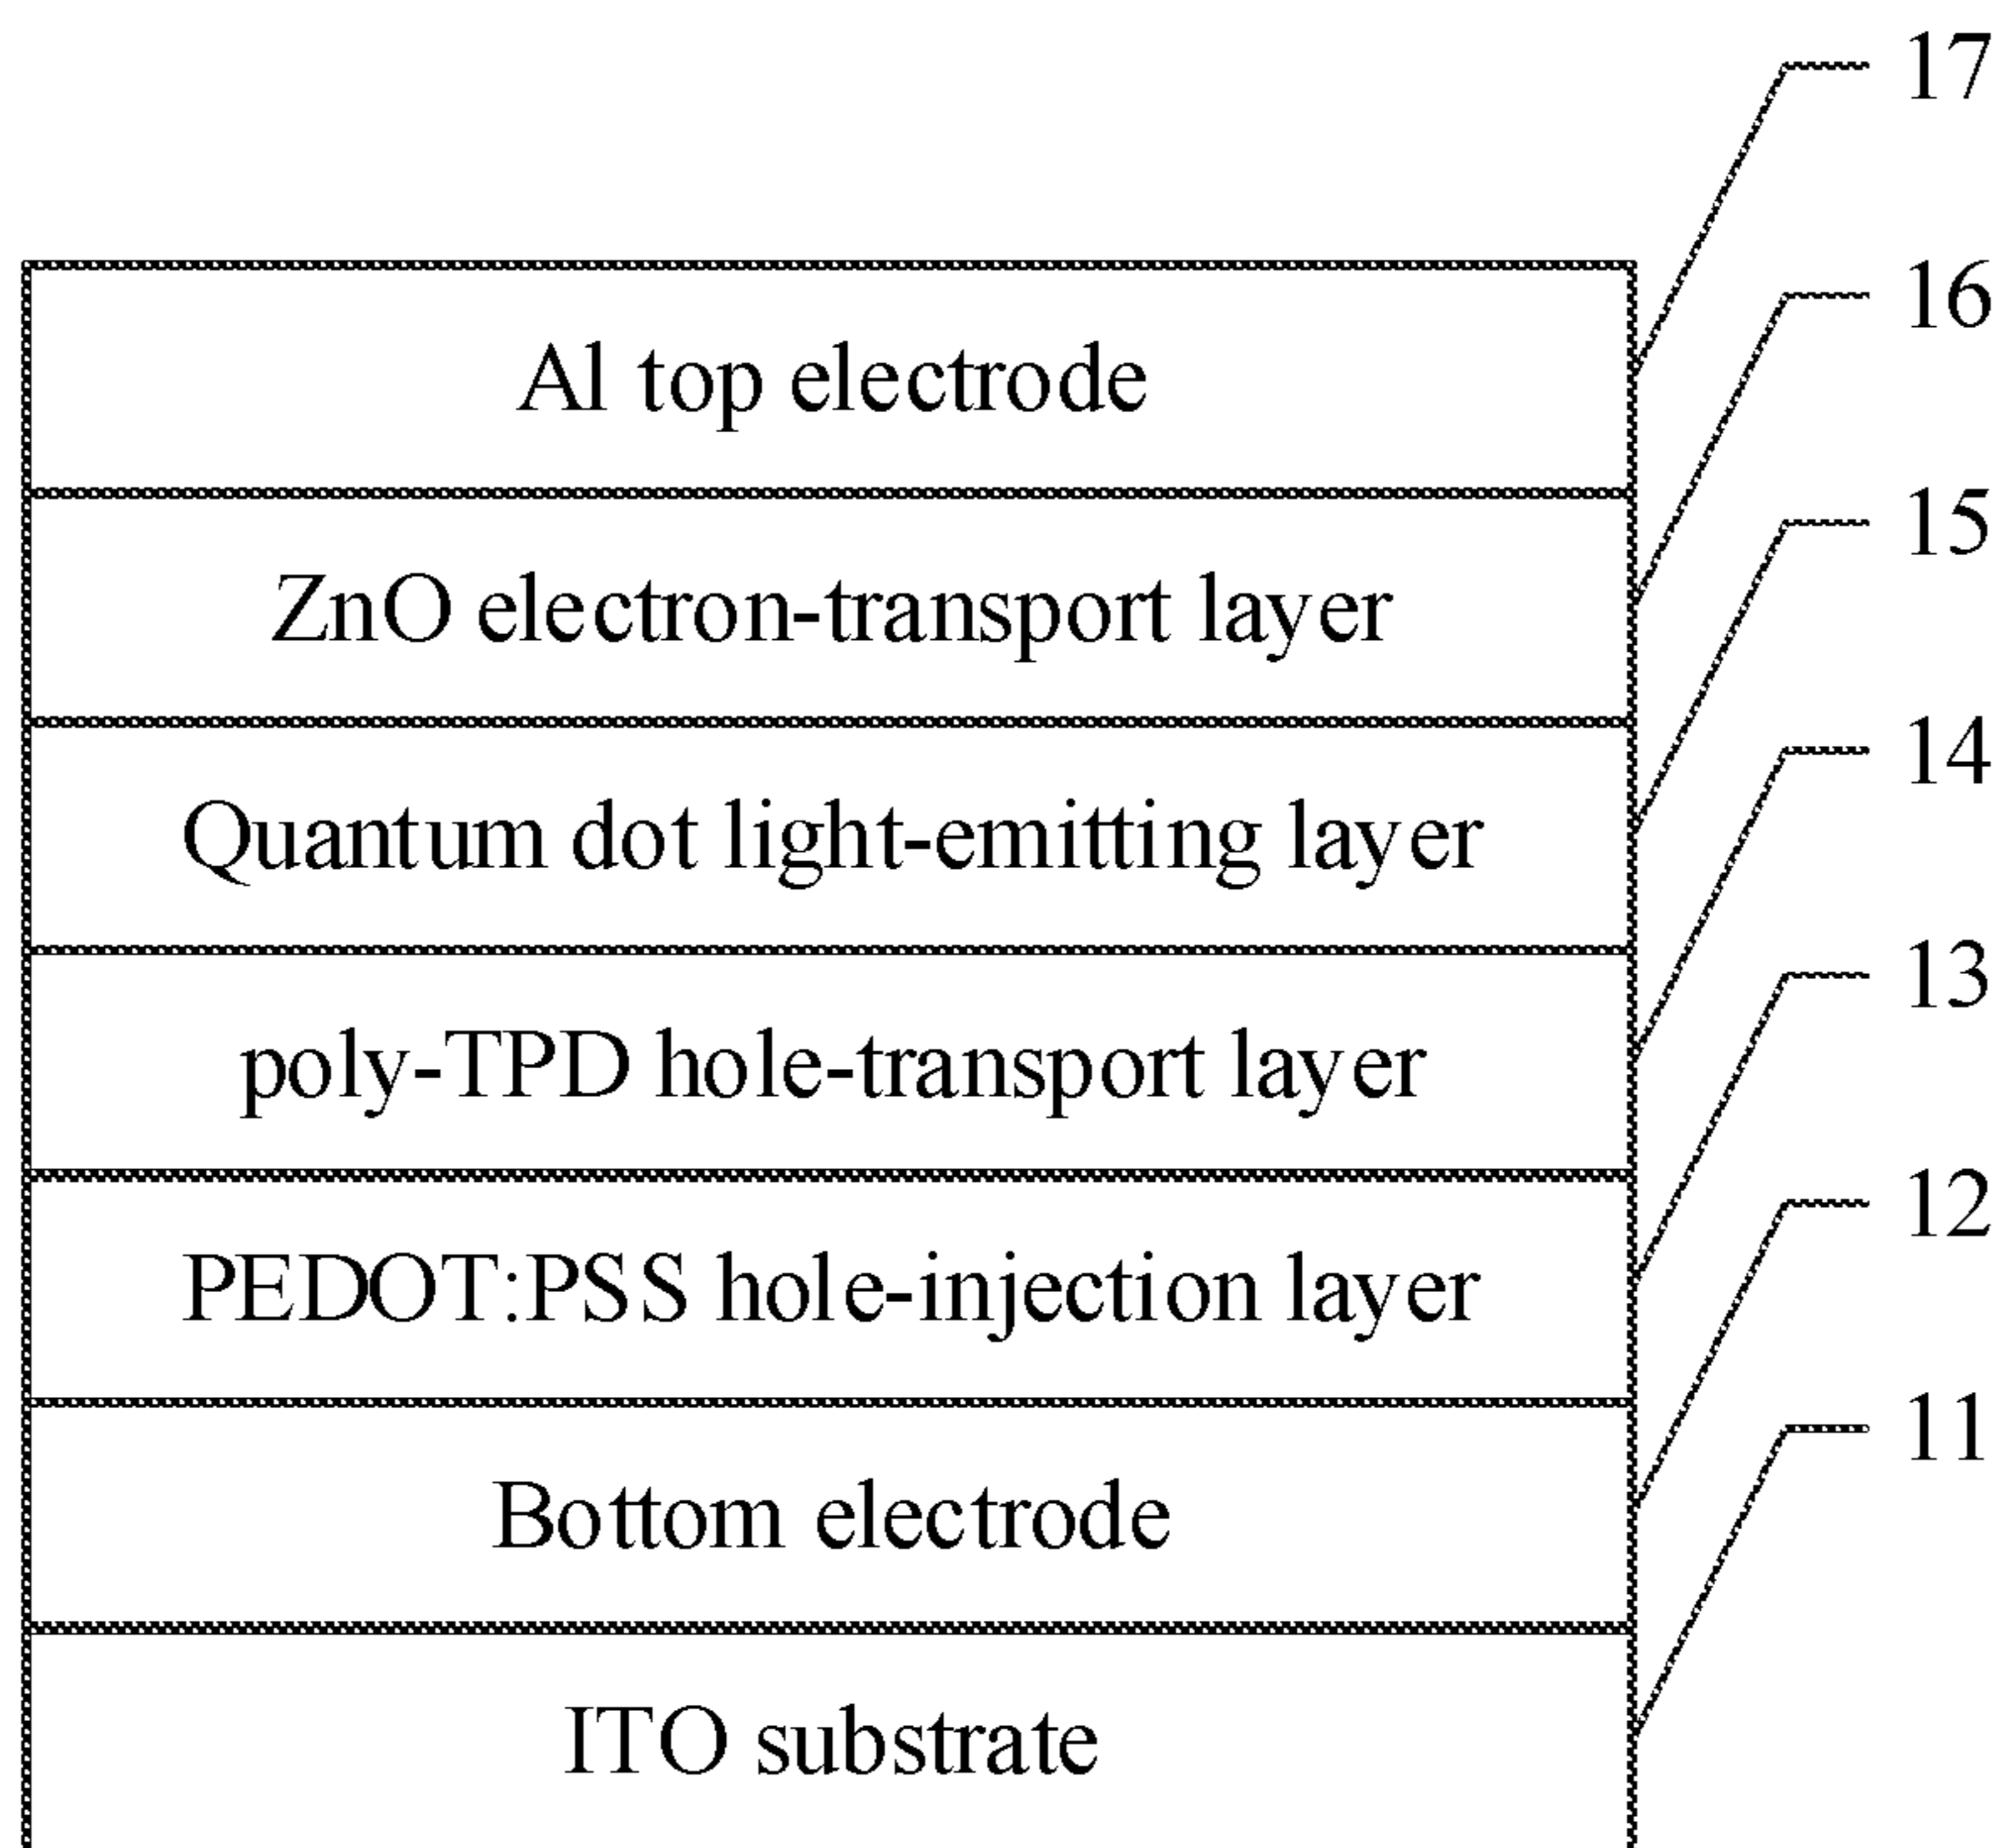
17

Al top electrode

16

ZnO electron-transport layer

15

Quantum dot light-emitting layer

14

poly-TPD hole-transport layer

13

PEDOT:PSS hole-injection layer

12

Bottom electrode

11

ITO substrate